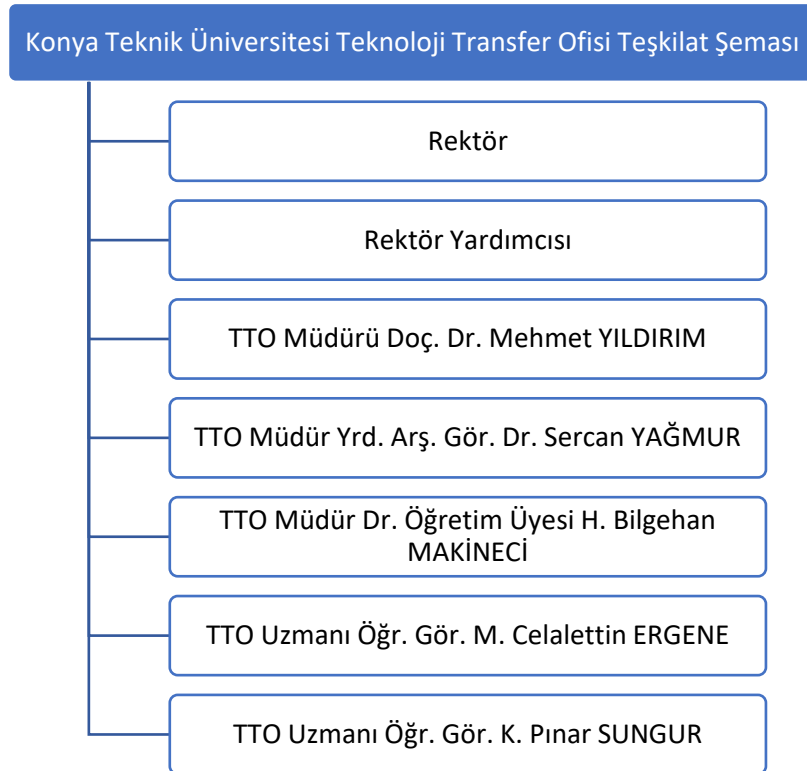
Konya Teknik Üniversitesi Teknoloji Transfer Ofisi Teşkilat Şeması

Rektör

Rektör Yardımcısı

TTO Müdürü Doç. Dr. Mehmet YILDIRIM

TTO Müdür Yrd. Arş. Gör. Dr. Sercan YAĞMUR

TTO Müdür Dr. Öğretim Üyesi H. Bilgehan MAKİNECİ

TTO Uzmanı Öğr. Gör. M. Celalettin ERGENE

TTO Uzmanı Öğr. Gör. K. Pınar SUNGUR